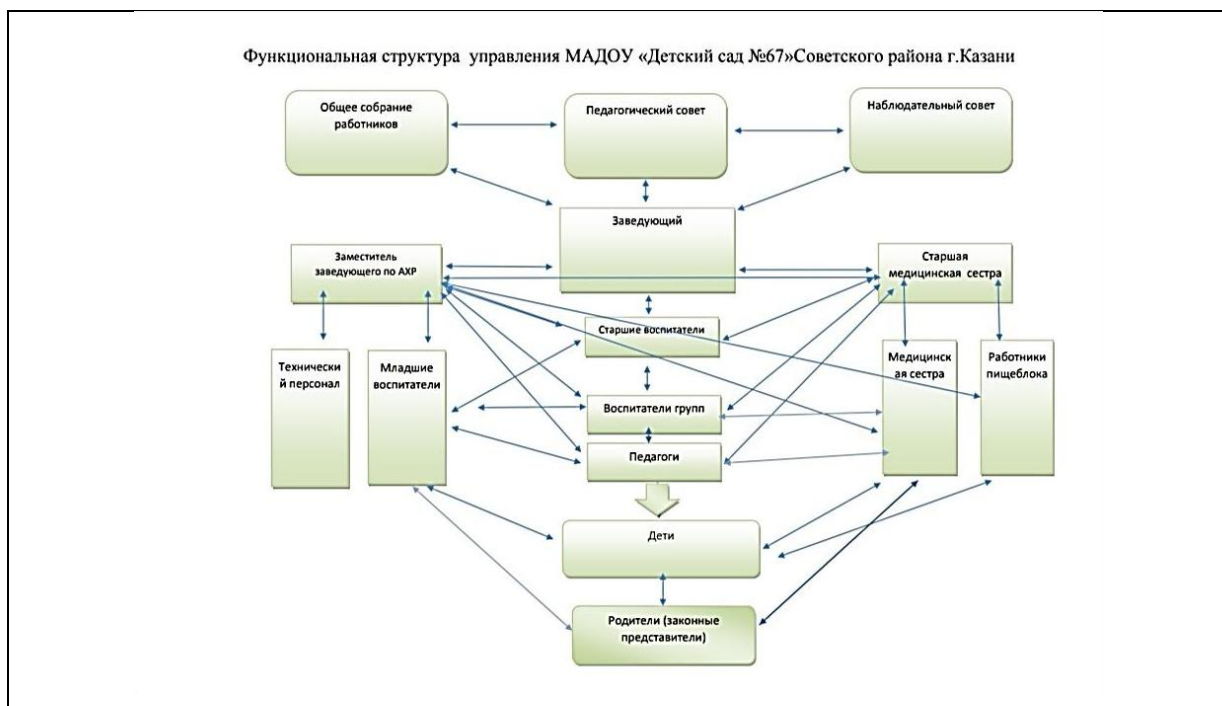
Функциональная структура управления МАДОУ «Детский сад №67»Советского района г.Казани

Общее собрание работников

Педагогический совет

Наблюдательный совет

Заведующий

Заместитель заведующего по АХР

Старшая медицинская сестра

Старшие воспитатели

Технический персонал

Младшие воспитатели

Медицинская сестра

Работники пищеблока

Воспитатели групп

Педагоги

Дети

Родители (законные представители)